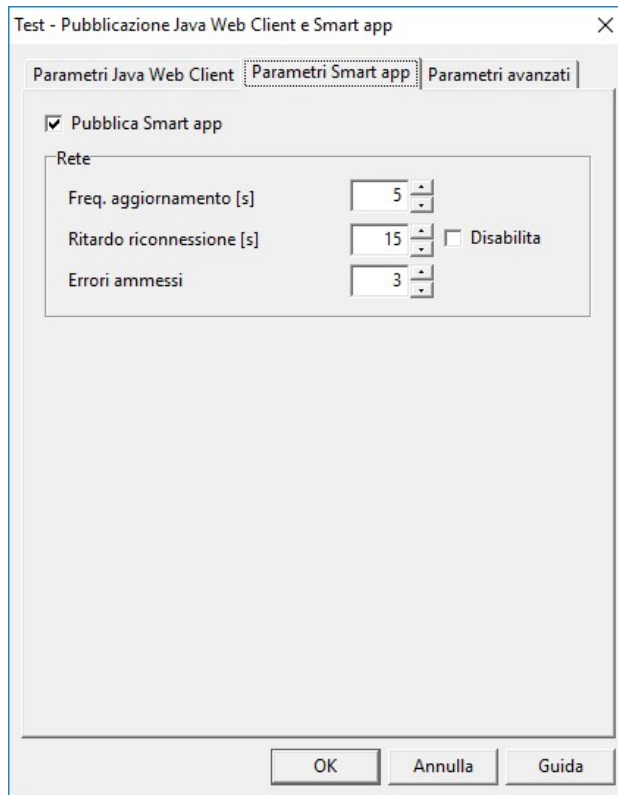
Test - Pubblicazione Java Web Client e Smart app

Parametri Java Web Client | Parametri Smart app | Parametri avanzati

Pubblica Smart app

Rete

Freq. aggiornamento [s] 5

Ritardo riconnessione [s] 15 Disabilita

Errori ammessi 3

OK Annulla Guida